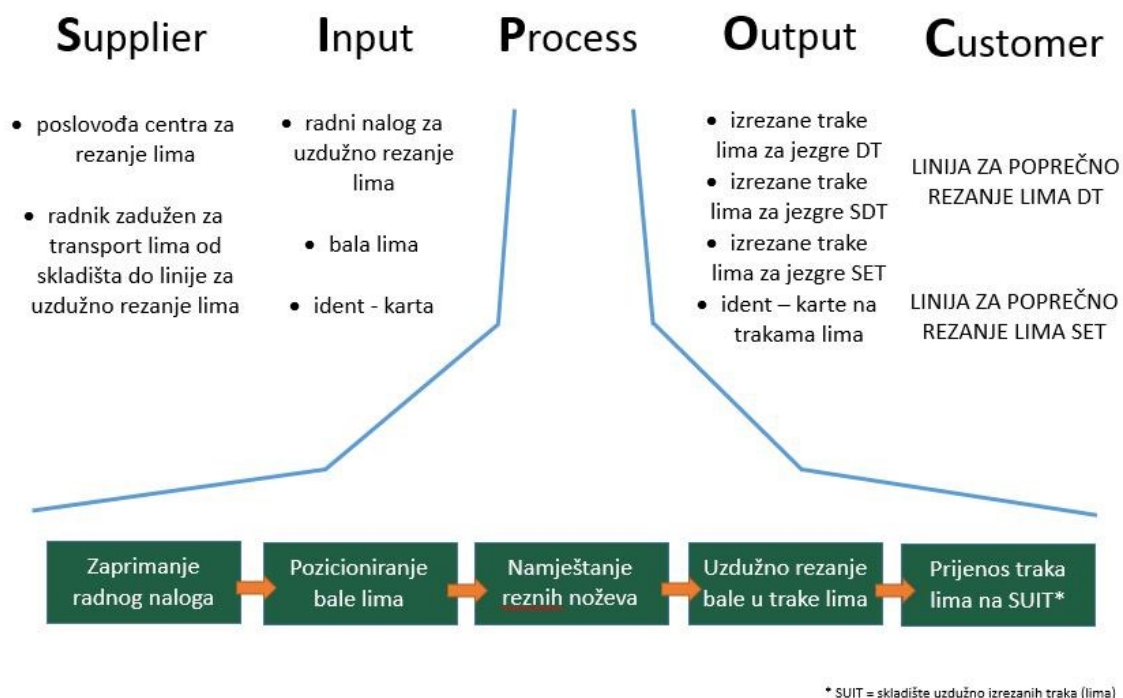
Supplier Input Process Output Customer

• poslovođa centra za rezanje lima

• radnik zadužen za transport lima od skladišta do linije za uzdužno rezanje lima

• radni nalog za uzdužno rezanje lima

• bala lima

• ident - karta

• izrezane trake lima za jezgre DT

• izrezane trake lima za jezgre SDT

• izrezane trake lima za jezgre SET

• ident – karte na trakama lima

LINIJA ZA POPREČNO REZANJE LIMA DT

LINIJA ZA POPREČNO REZANJE LIMA SET

Zaprimanje radnog naloga

Pozicioniranje bale lima

Namještanje reznih noževa

Uzdužno rezanje bale u trake lima

Prijenos traka lima na SUIT*

* SUIT = skladište uzdužno izrezanih traka (lima)